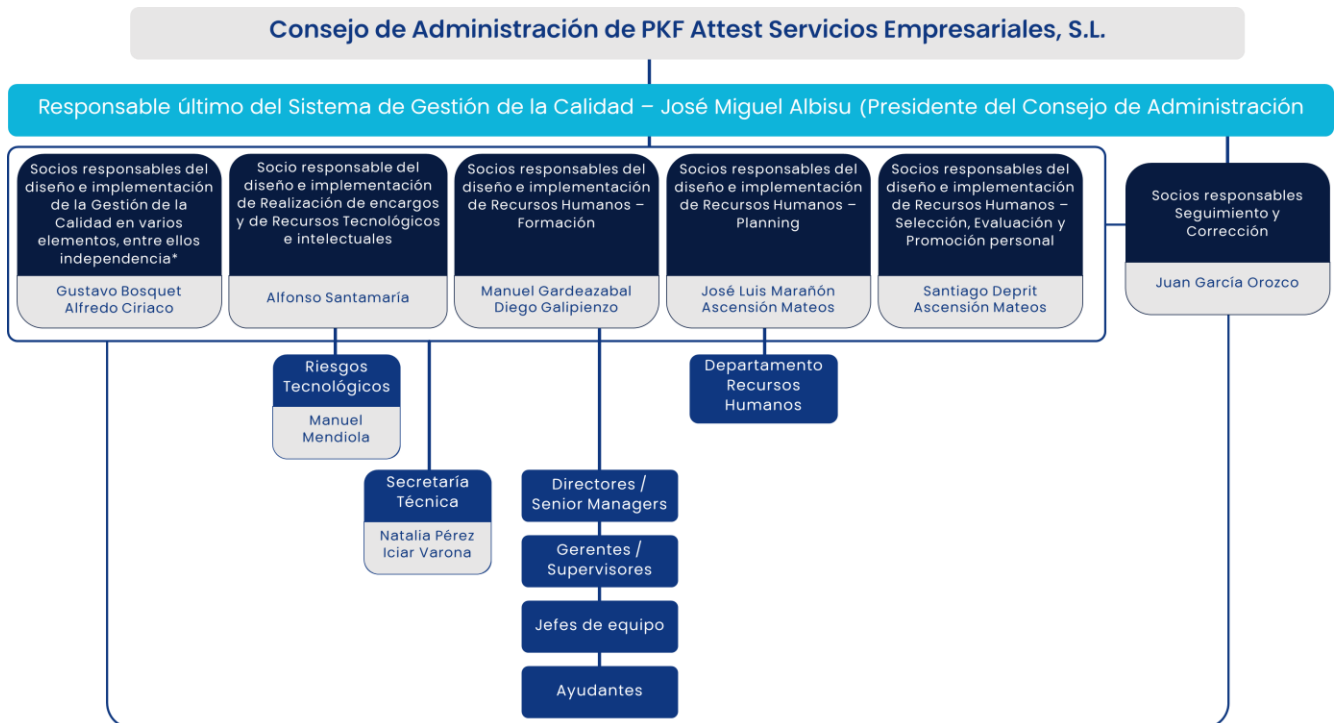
Consejo de Administración de PKF Attest Servicios Empresariales, S.L.

Responsable último del Sistema de Gestión de la Calidad – José Miguel Albisu (Presidente del Consejo de Administración

Socios responsables del diseño e implementación de la Gestión de la Calidad en varios elementos, entre ellos independencia*

Gustavo Bosquet
Alfredo Ciriaco

Socio responsable del diseño e implementación de Realización de encargos y de Recursos Tecnológicos e intelectuales

Alfonso Santamaría

Socios responsables del diseño e implementación de Recursos Humanos – Formación

Manuel Gardeazabal
Diego Galipienzo

Socios responsables del diseño e implementación de Recursos Humanos – Planning

José Luis Marañón
Ascensión Mateos

Socios responsables del diseño e implementación de Recursos Humanos – Selección, Evaluación y Promoción personal

Santiago Deprit
Ascensión Mateos

Socios responsables Seguimiento y Corrección

Juan García Orozco

Riesgos Tecnológicos

Manuel Mendiola

Departamento Recursos Humanos

Secretaría Técnica

Natalia Pérez
Iciar Varona

Directores / Senior Managers

Gerentes / Supervisores

Jefes de equipo

Ayudantes